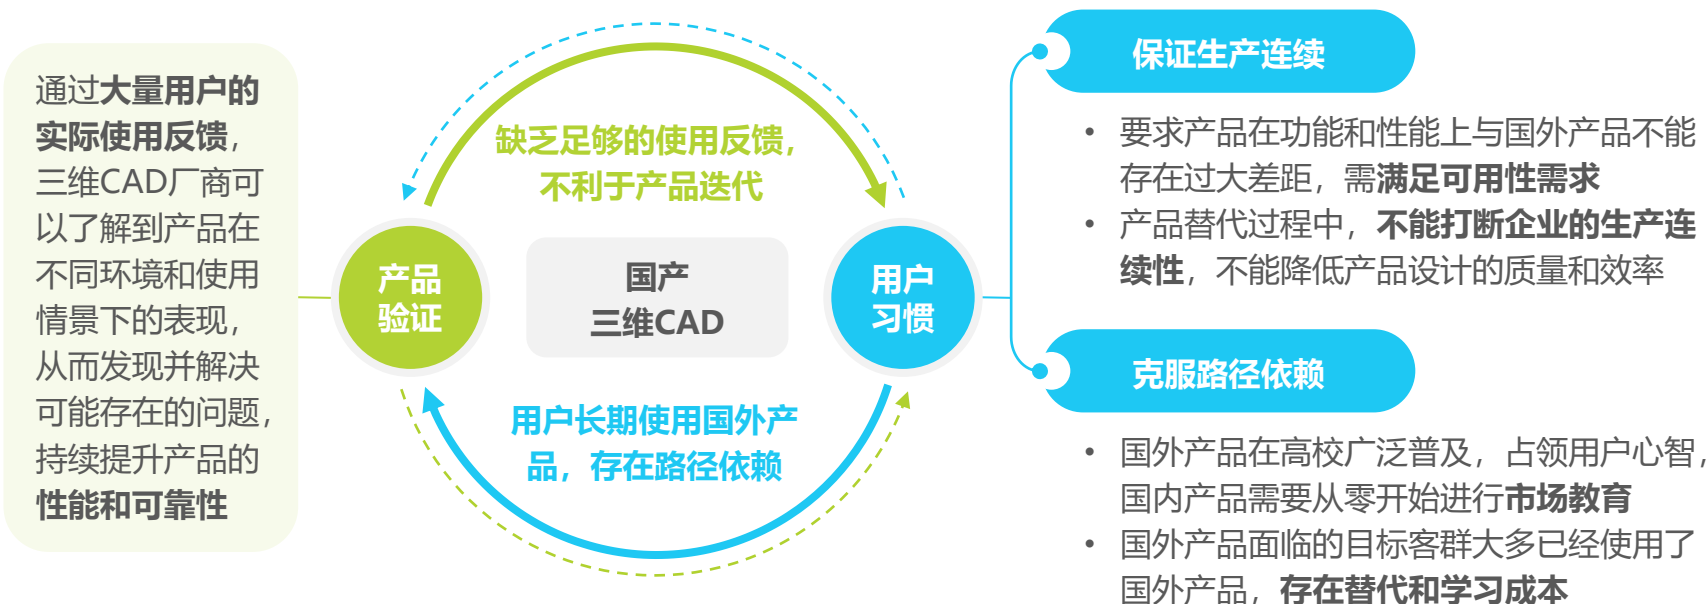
通过大量用户的实际使用反馈，三维CAD厂商可以了解到产品在不同环境和使用情景下的表现，从而发现并解决可能存在的问题，持续提升产品的性能和可靠性

缺乏足够的使用反馈，不利于产品迭代

产品验证

国产三维CAD

用户习惯

用户长期使用国外产品，存在路径依赖

保证生产连续

• 要求产品在功能和性能上与国外产品不能存在过大差距，需满足可用性需求
• 产品替代过程中，不能打断企业的生产连续性，不能降低产品设计的质量和效率

克服路径依赖

• 国外产品在高校广泛普及，占领用户心智，国内产品需要从零开始进行市场教育
• 国外产品面临的目标客群大多已经使用了国外产品，存在替代和学习成本